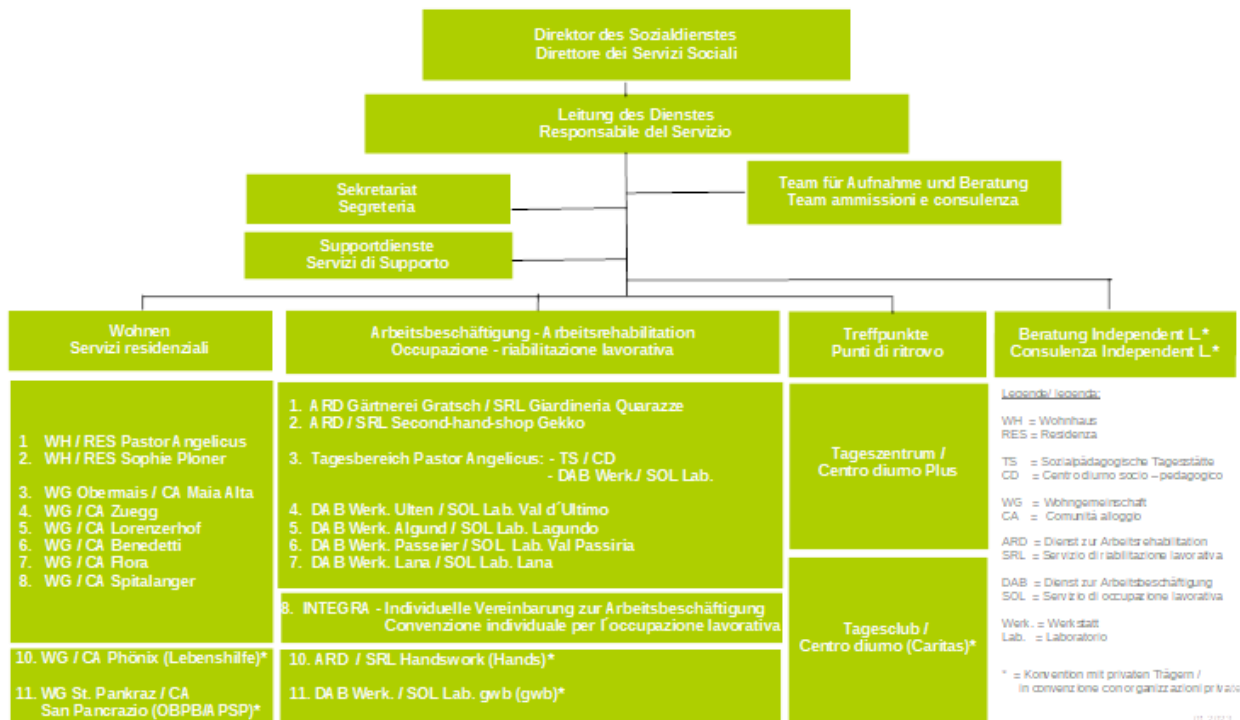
Direktor des Sozialdienstes
Direttore dei Servizi Sociali

Leitung des Dienstes
Responsabile del Servizio

Sekretariat
Segreteria

Team für Aufnahme und Beratung
Team ammissioni e consulenza

Supportdienste
Servizi di Supporto

Wohnen
Servizi residenziali

Arbeitsbeschäftigung - Arbeitsrehabilitation
Occupazione - riabilitazione lavorativa

Treffpunkte
Punti di ritrovo

Beratung Independent L.*
Consulenza Independent L.*

1. WH / RES Pastor Angelicus
2. WH / RES Sophie Ploner

3. WG Obermais / CA Maia Alta
4. WG / CA Zuegg
5. WG / CA Lorenzerhof
6. WG / CA Benedetti
7. WG / CA Flora
8. WG / CA Spitalanger

10. WG / CA Phönix (Lebenshilfe)*

11. WG St. Pankraz / CA San Pancrazio (OBPB/APSP)*

1. ARD Gärtnerei Gratsch / SRL Giardineria Quarazze
2. ARD / SRL Second-hand-shop Gekko

3. Tagesbereich Pastor Angelicus: - TS / CD
- DAB Werk./ SOL Lab.

4. DAB Werk. Ulten / SOL Lab. Val d´Ultimo
5. DAB Werk. Algund / SOL Lab. Lagundo
6. DAB Werk. Passeier / SOL Lab. Val Passiria
7. DAB Werk. Lana / SOL Lab. Lana

8. INTEGRA - Individuelle Vereinbarung zur Arbeitsbeschäftigung
Convenzione individuale per l´occupazione lavorativa

10. ARD / SRL Handswork (Hands)*

11. DAB Werk. / SOL Lab. gwb (gwb)*

Tageszentrum /
Centro diurno Plus

Tagesclub /
Centro diurno (Caritas)*

Legende/ legenda:

WH = Wohnhaus
RES = Residenza

TS = Sozialpädagogische Tagesstätte
CD = Centro diurno socio – pedagogico

WG = Wohngemeinschaft
CA = Comunità alloggio

ARD = Dienst zur Arbeitsrehabilitation
SRL = Servizio di riabilitazione lavorativa

DAB = Dienst zur Arbeitsbeschäftigung
SOL = Servizio di occupazione lavorativa

Werk. = Werkstatt
Lab. = Laboratorio

* = Konvention mit privaten Trägern /
in convenzione con organizzazioni private